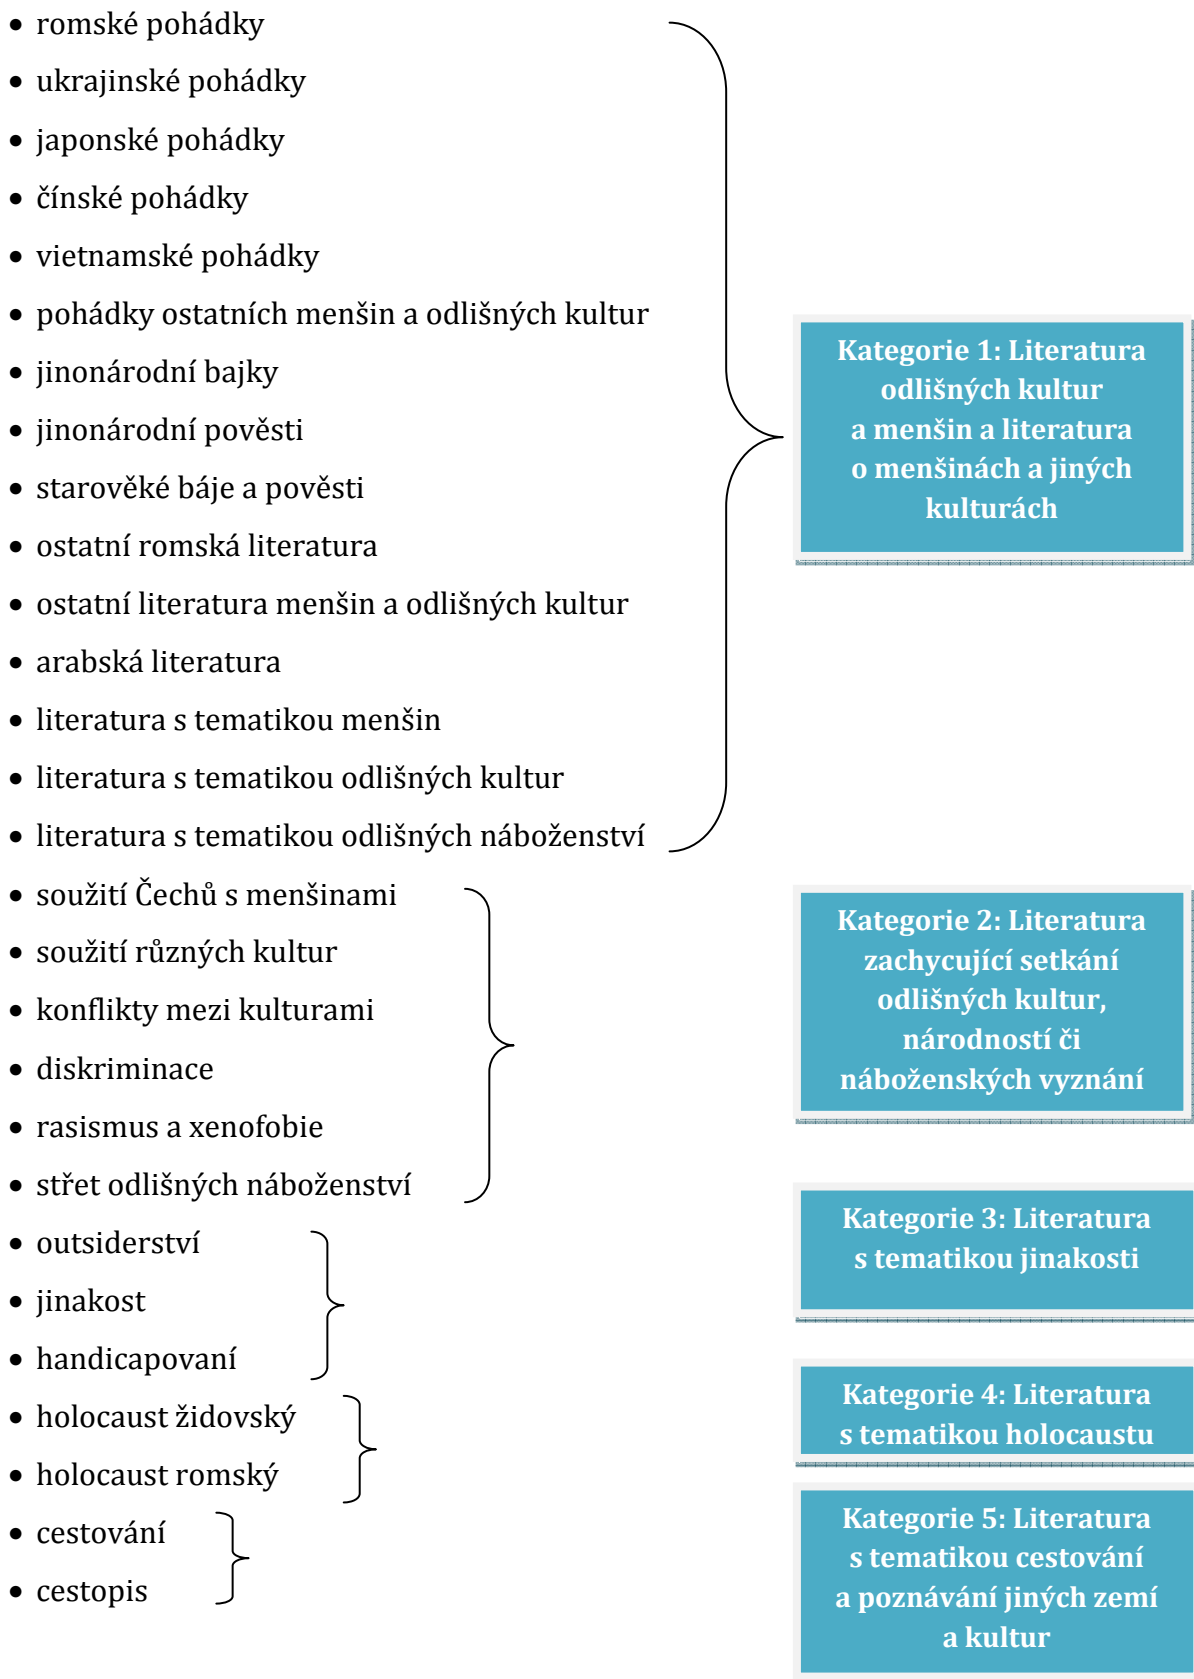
- romské pohádky
- ukrajinské pohádky
- japonské pohádky
- čínské pohádky
- vietnamské pohádky
- pohádky ostatních menšin a odlišných kultur
- jinonárodní bajky
- jinonárodní pověsti
- starověké báje a pověsti
- ostatní romská literatura
- ostatní literatura menšin a odlišných kultur
- arabská literatura
- literatura s tematikou menšin
- literatura s tematikou odlišných kultur
- literatura s tematikou odlišných náboženství

Kategorie 1: Literatura odlišných kultur a menšin a literatura o menšinách a jiných kulturách

- soužití Čechů s menšinami
- soužití různých kultur
- konflikty mezi kulturami
- diskriminace
- rasismus a xenofobie
- střet odlišných náboženství

Kategorie 2: Literatura zachycující setkání odlišných kultur, národností či náboženských vyznání

- outsiderství
- jinakost
- handicapovaní

Kategorie 3: Literatura s tematikou jinakosti

- holocaust židovský
- holocaust romský

Kategorie 4: Literatura s tematikou holocaustu

- cestování
- cestopis

Kategorie 5: Literatura s tematikou cestování a poznávání jiných zemí a kultur